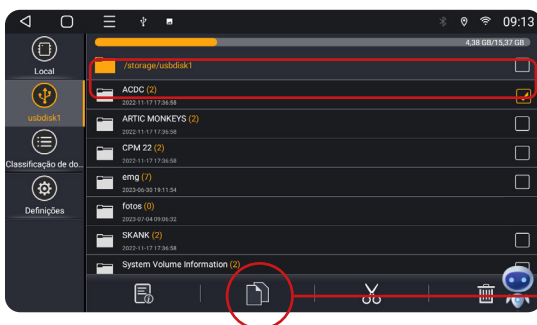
09:13

4,38 GB/15,37 GB

Local

usbdisk1

Classificação de do...

Definições

/storage/usbdisk1

ACDC (2)
2022-11-17 17:36:58

ARTIC MONKEYS (2)
2022-11-17 17:36:58

CPM 22 (2)
2022-11-17 17:36:58

emg (7)
2023-06-30 19:11:54

fotos (0)
2023-07-04 09:06:32

SKANK (2)
2022-11-17 17:36:58

System Volume Information (2)